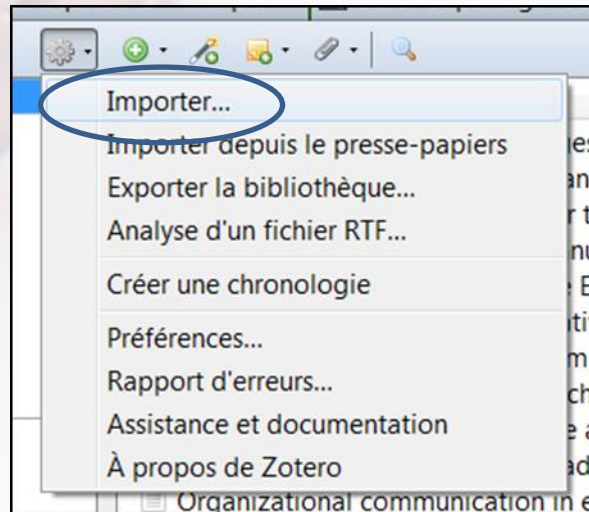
Importer...
Importer depuis le presse-papiers
Exporter la bibliothèque...
Analyse d'un fichier RTF...
Créer une chronologie
Préférences...
Rapport d'erreurs...
Assistance et documentation
À propos de Zotero
Organizational communication in e